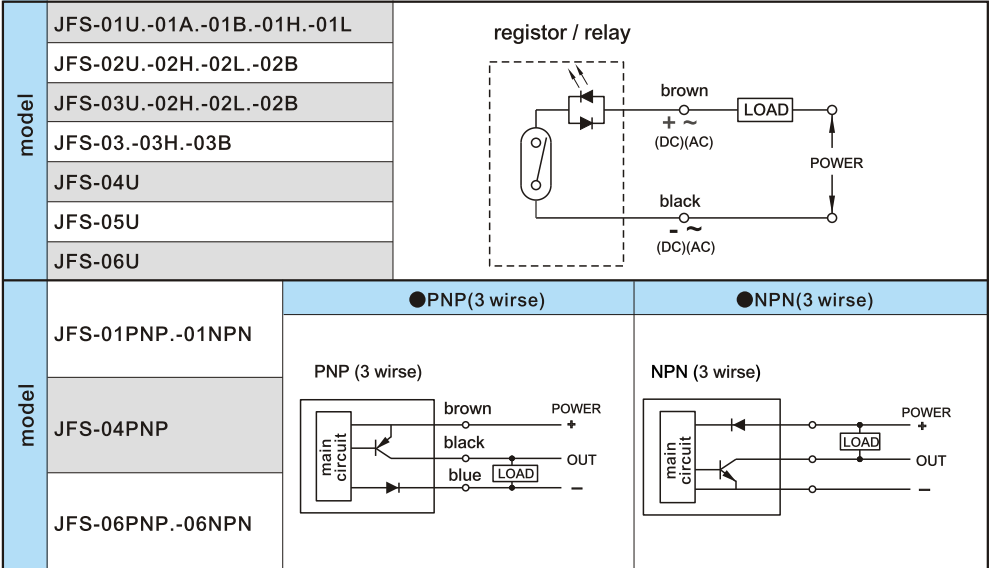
model

| JFS-01U.-01A.-01B.-01H.-01L |
|---|
| JFS-02U.-02H.-02L.-02B |
| JFS-03U.-02H.-02L.-02B |
| JFS-03.-03H.-03B |
| JFS-04U |
| JFS-05U |
| JFS-06U |

registor / relay

brown
+ ~
(DC)(AC)
LOAD
POWER
black
- ~
(DC)(AC)

model

JFS-01PNP.-01NPN

JFS-04PNP

JFS-06PNP.-06NPN

●PNP(3 wirse)

PNP (3 wirse)

main circuit
brown
POWER
+
black
OUT
blue
LOAD
–

●NPN(3 wirse)

NPN (3 wirse)

main circuit
POWER
+
LOAD
OUT
–